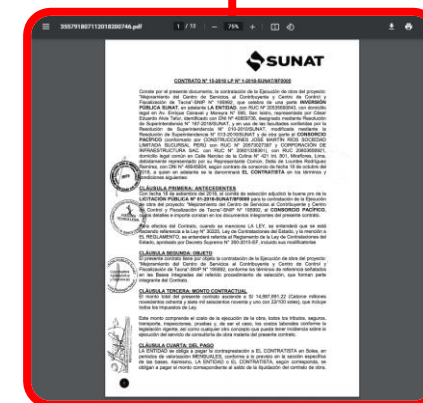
355791807112018280746.pdf   1 / 18   75%

SUNAT

CONTRATO N° 13-2018 LP N° 1-2018-SUNAT/8F0000

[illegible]

CLÁUSULA PRIMERA: ANTECEDENTES

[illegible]

CLÁUSULA SEGUNDA: OBJETO

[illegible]

CLÁUSULA TERCERA: MONTO CONTRACTUAL

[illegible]

CLÁUSULA CUARTA: DEL PAGO

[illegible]